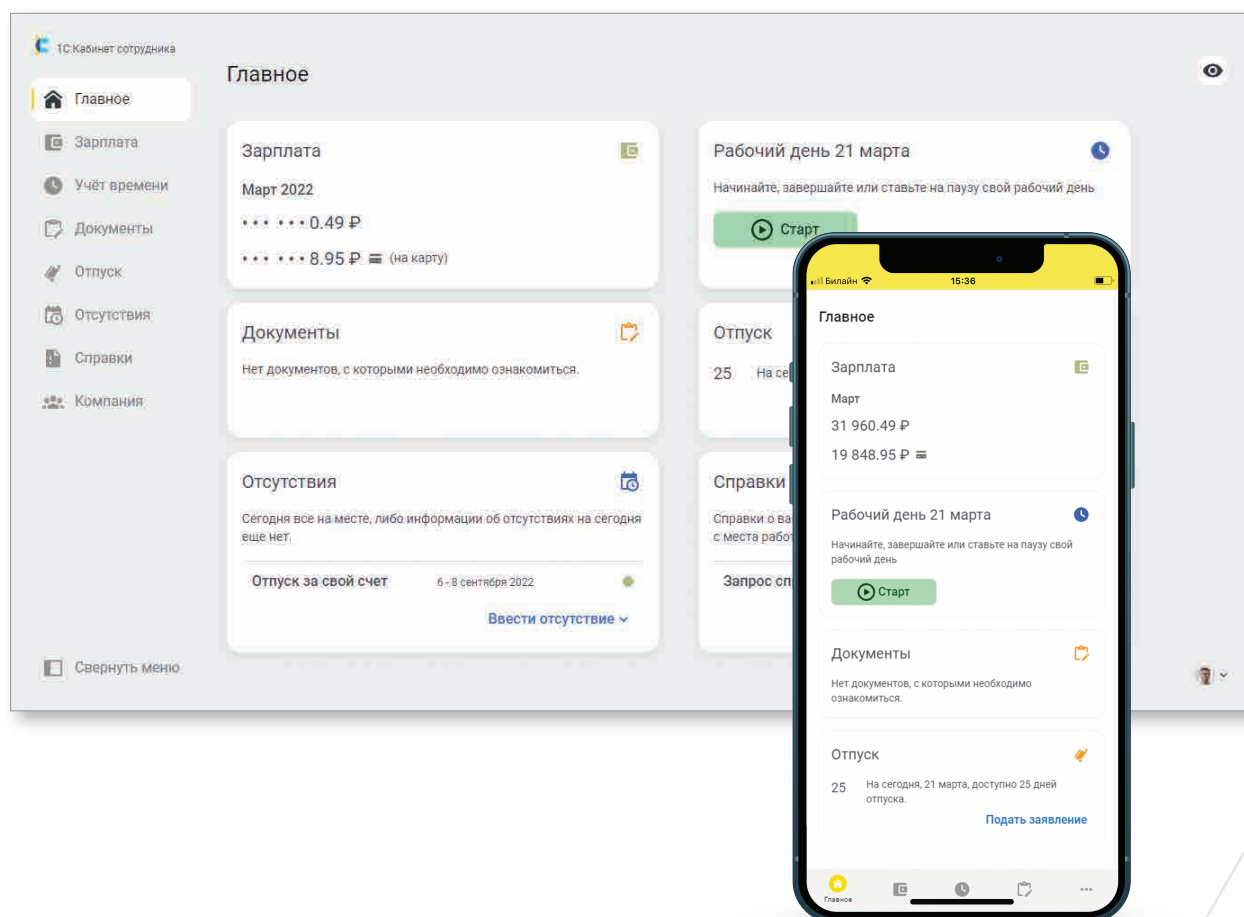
1С:Кабинет сотрудника

Главное
Зарплата
Учёт времени
Документы
Отпуск
Отсутствия
Справки
Компания

Свернуть меню

Главное

Зарплата
Март 2022
••• •••0.49 ₽
••• •••8.95 ₽ (на карту)

Рабочий день 21 марта
Начинайте, завершайте или ставьте на паузу свой рабочий день
Старт

Документы
Нет документов, с которыми необходимо ознакомиться.

Отпуск
25 На се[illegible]

Отсутствия
Сегодня все на месте, либо информации об отсутствиях на сегодня еще нет.
Отпуск за свой счет 6 - 8 сентября 2022
Ввести отсутствие

Справки
Справки о ва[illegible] с места рабо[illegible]
Запрос сп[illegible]

Билайн 15:36

Главное

Зарплата
Март
31 960.49 ₽
19 848.95 ₽

Рабочий день 21 марта
Начинайте, завершайте или ставьте на паузу свой рабочий день
Старт

Документы
Нет документов, с которыми необходимо ознакомиться.

Отпуск
25 На сегодня, 21 марта, доступно 25 дней отпуска.
Подать заявление

Главное